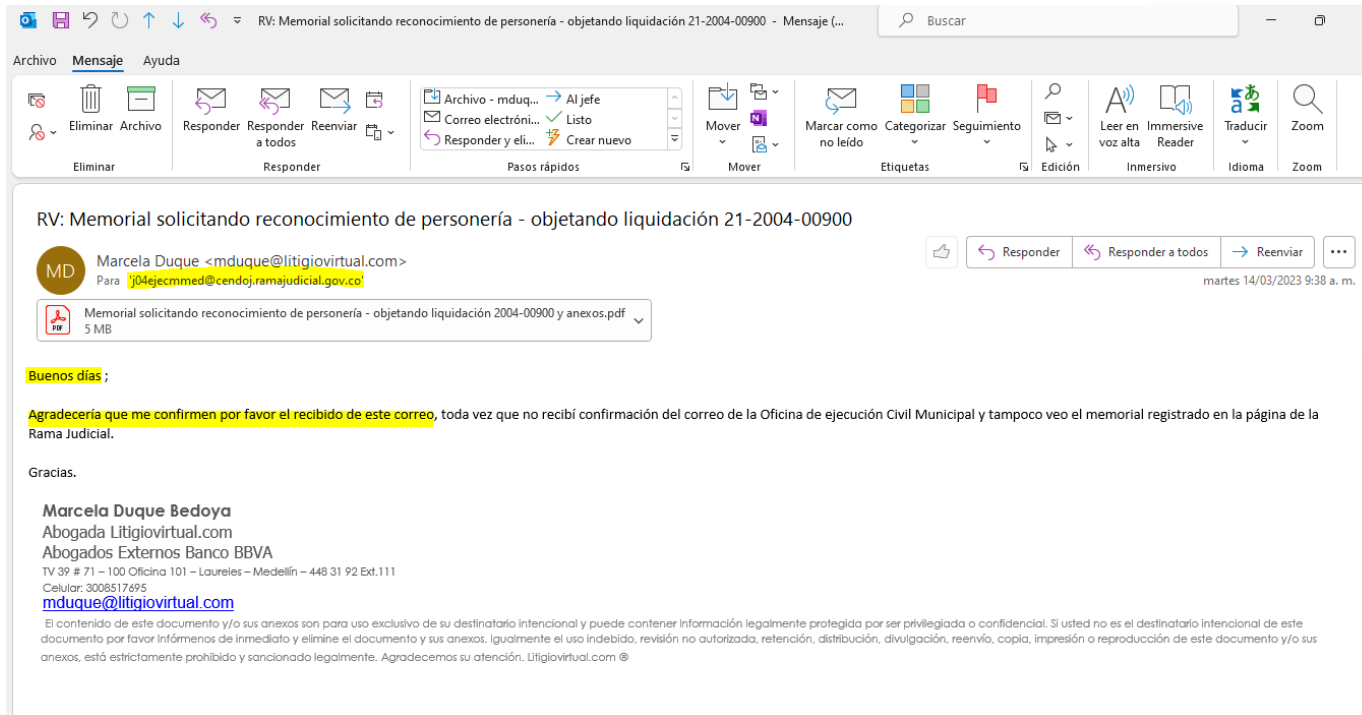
RV: Memorial solicitando reconocimiento de personería - objetando liquidación 21-2004-00900 - Mensaje (...

Buscar

Archivo Mensaje Ayuda

Eliminar Archivo
Eliminar

Responder Responder a todos Reenviar
Responder

Archivo - mduq... Al jefe
Correo electróni... Listo
Responder y eli... Crear nuevo
Pasos rápidos

Mover
Mover

Marcar como no leído Categorizar Seguimiento
Etiquetas

Edición

Leer en voz alta Immersive Reader
Inmersivo

Traducir
Idioma

Zoom
Zoom

RV: Memorial solicitando reconocimiento de personería - objetando liquidación 21-2004-00900

MD Marcela Duque <mduque@litigiovirtual.com>
Para 'j04ejecmmed@cendoj.ramajudicial.gov.co'

Responder Responder a todos Reenviar ...

martes 14/03/2023 9:38 a. m.

Memorial solicitando reconocimiento de personería - objetando liquidación 2004-00900 y anexos.pdf
5 MB

Buenos días ;

Agradecería que me confirmen por favor el recibido de este correo, toda vez que no recibí confirmación del correo de la Oficina de ejecución Civil Municipal y tampoco veo el memorial registrado en la página de la Rama Judicial.

Gracias.

Marcela Duque Bedoya
Abogada Litigiovirtual.com
Abogados Externos Banco BBVA
TV 39 # 71 – 100 Oficina 101 – Laureles – Medellín – 448 31 92 Ext.111
Celular: 3008517695
mduque@litigiovirtual.com

El contenido de este documento y/o sus anexos son para uso exclusivo de su destinatario intencional y puede contener información legalmente protegida por ser privilegiada o confidencial. Si usted no es el destinatario intencional de este documento por favor infórmenos de inmediato y elimine el documento y sus anexos. Igualmente el uso indebido, revisión no autorizada, retención, distribución, divulgación, reenvío, copia, impresión o reproducción de este documento y/o sus anexos, está estrictamente prohibido y sancionado legalmente. Agradecemos su atención. Litigiovirtual.com ®